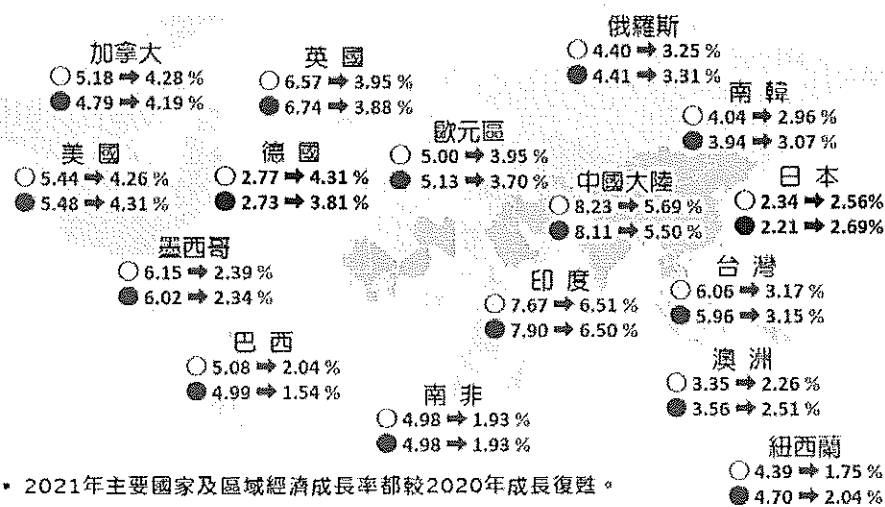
加拿大
○ 5.18 ➡ 4.28 %
● 4.79 ➡ 4.19 %

英 國
○ 6.57 ➡ 3.95 %
● 6.74 ➡ 3.88 %

俄羅斯
○ 4.40 ➡ 3.25 %
● 4.41 ➡ 3.31 %

南 韓
○ 4.04 ➡ 2.96 %
● 3.94 ➡ 3.07 %

歐元區
○ 5.00 ➡ 3.95 %
● 5.13 ➡ 3.70 %

美 國
○ 5.44 ➡ 4.26 %
● 5.48 ➡ 4.31 %

德 國
○ 2.77 ➡ 4.31 %
● 2.73 ➡ 3.81 %

中國大陸
○ 8.23 ➡ 5.69 %
● 8.11 ➡ 5.50 %

日 本
○ 2.34 ➡ 2.56%
● 2.21 ➡ 2.69%

墨西哥
○ 6.15 ➡ 2.39 %
● 6.02 ➡ 2.34 %

印 度
○ 7.67 ➡ 6.51 %
● 7.90 ➡ 6.50 %

台 灣
○ 6.06 ➡ 3.17 %
● 5.96 ➡ 3.15 %

巴 西
○ 5.08 ➡ 2.04 %
● 4.99 ➡ 1.54 %

澳 洲
○ 3.35 ➡ 2.26 %
● 3.56 ➡ 2.51 %

南 非
○ 4.98 ➡ 1.93 %
● 4.98 ➡ 1.93 %

紐西蘭
○ 4.39 ➡ 1.75 %
● 4.70 ➡ 2.04 %

• 2021年主要國家及區域經濟成長率都較2020年成長復甦。